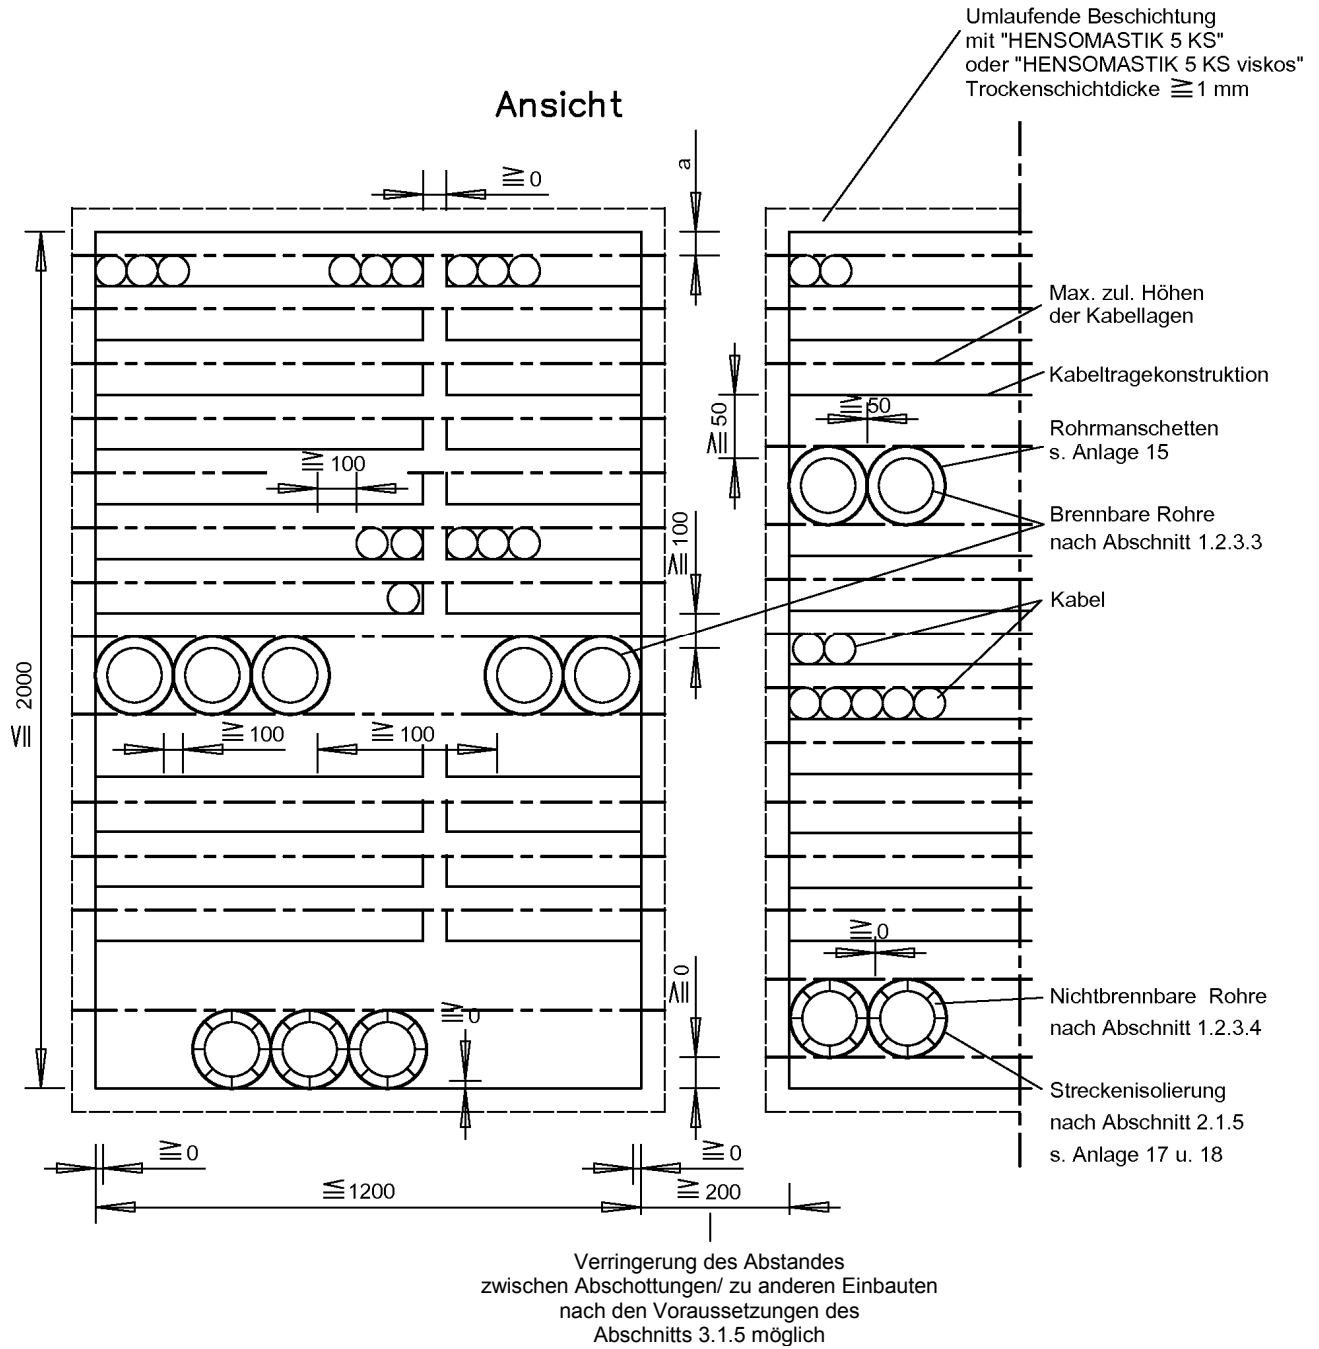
Umlaufende Beschichtung
mit "HENSOMASTIK 5 KS"
oder "HENSOMASTIK 5 KS viskos"
Trockenschichtdicke $\geqq$1 mm

Ansicht

a

$\geqq$0

Max. zul. Höhen
der Kabellagen

Kabeltragekonstruktion

$\geqq$50

$\geqq$50

Rohrmanschetten
s. Anlage 15

$\geqq$100

Brennbare Rohre
nach Abschnitt 1.2.3.3

$\geqq$100

Kabel

$\leqq$2000

$\geqq$100

$\geqq$100

$\geqq$0

$\geqq$0

$\geqq$0

Nichtbrennbare Rohre
nach Abschnitt 1.2.3.4

Streckenisolierung
nach Abschnitt 2.1.5
s. Anlage 17 u. 18

$\geqq$0

$\geqq$0

$\leqq$1200

$\geqq$200

Verringerung des Abstandes
zwischen Abschottungen/ zu anderen Einbauten
nach den Voraussetzungen des
Abschnitts 3.1.5 möglich